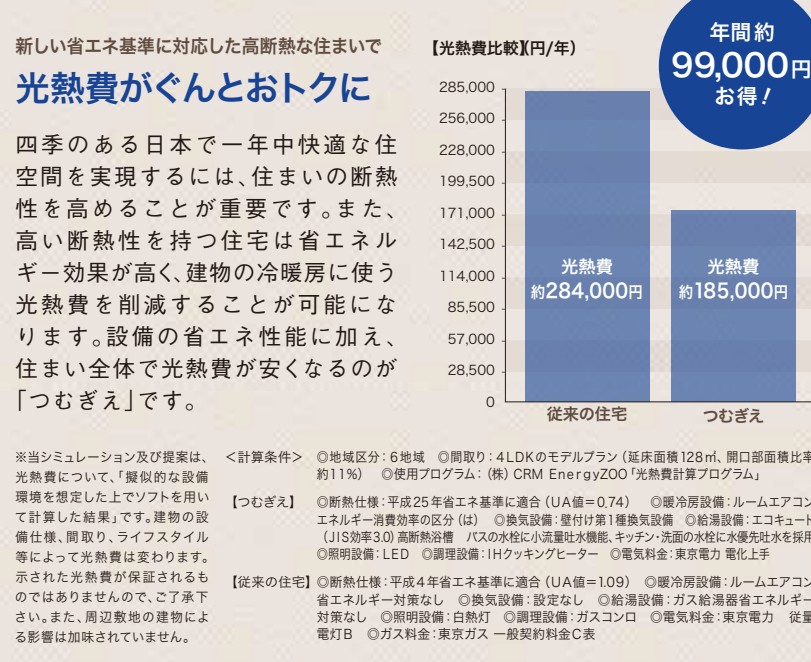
新しい省エネ基準に対応した高断熱な住まいで

光熱費がぐんとおトクに

四季のある日本で一年中快適な住空間を実現するには、住まいの断熱性を高めることが重要です。また、高い断熱性を持つ住宅は省エネルギー効果が高く、建物の冷暖房に使う光熱費を削減することが可能になります。設備の省エネ性能に加え、住まい全体で光熱費が安くなるのが「つむぎえ」です。

【光熱費比較】(円/年)

年間約
99,000円
お得!

285,000
256,000
228,000
199,500
171,000
142,500
114,000
85,500
57,000
28,500
0

光熱費
約284,000円

光熱費
約185,000円

従来の住宅
つむぎえ

※当シミュレーション及び提案は、光熱費について、「擬似的な設備環境を想定した上でソフトを用いて計算した結果」です。建物の設備仕様、間取り、ライフスタイル等によって光熱費は変わります。示された光熱費が保証されるものではありませんので、ご了承下さい。また、周辺敷地の建物による影響は加味されていません。

<計算条件> ◎地域区分：6地域 ◎間取り：4LDKのモデルプラン（延床面積128㎡、開口部面積比率約11%） ◎使用プログラム：(株) CRM EnergyZOO「光熱費計算プログラム」

【つむぎえ】 ◎断熱仕様：平成25年省エネ基準に適合（UA値＝0.74） ◎暖冷房設備：ルームエアコンエネルギー消費効率の区分（は） ◎換気設備：壁付け第1種換気設備 ◎給湯設備：エコキュート（JIS効率3.0）高断熱浴槽 バスの水栓に小流量吐水機能、キッチン・洗面の水栓に水優先吐水を採用 ◎照明設備：LED ◎調理設備：IHクッキングヒーター ◎電気料金：東京電力 電化上手

【従来の住宅】 ◎断熱仕様：平成4年省エネ基準に適合（UA値＝1.09） ◎暖冷房設備：ルームエアコン省エネルギー対策なし ◎換気設備：設定なし ◎給湯設備：ガス給湯器省エネルギー対策なし ◎照明設備：白熱灯 ◎調理設備：ガスコンロ ◎電気料金：東京電力 従量電灯B ◎ガス料金：東京ガス 一般契約料金C表